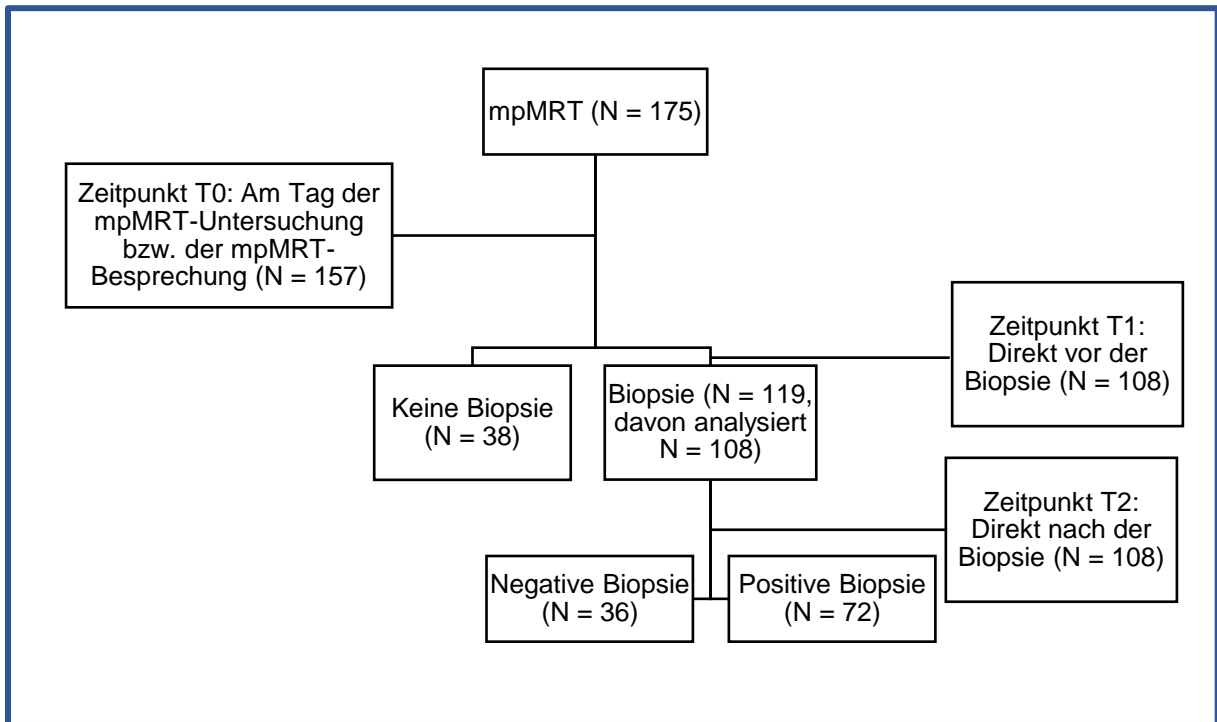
mpMRT (N = 175)

Zeitpunkt T0: Am Tag der mpMRT-Untersuchung bzw. der mpMRT-Besprechung (N = 157)

Zeitpunkt T1: Direkt vor der Biopsie (N = 108)

Keine Biopsie (N = 38)

Biopsie (N = 119, davon analysiert N = 108)

Zeitpunkt T2: Direkt nach der Biopsie (N = 108)

Negative Biopsie (N = 36)

Positive Biopsie (N = 72)